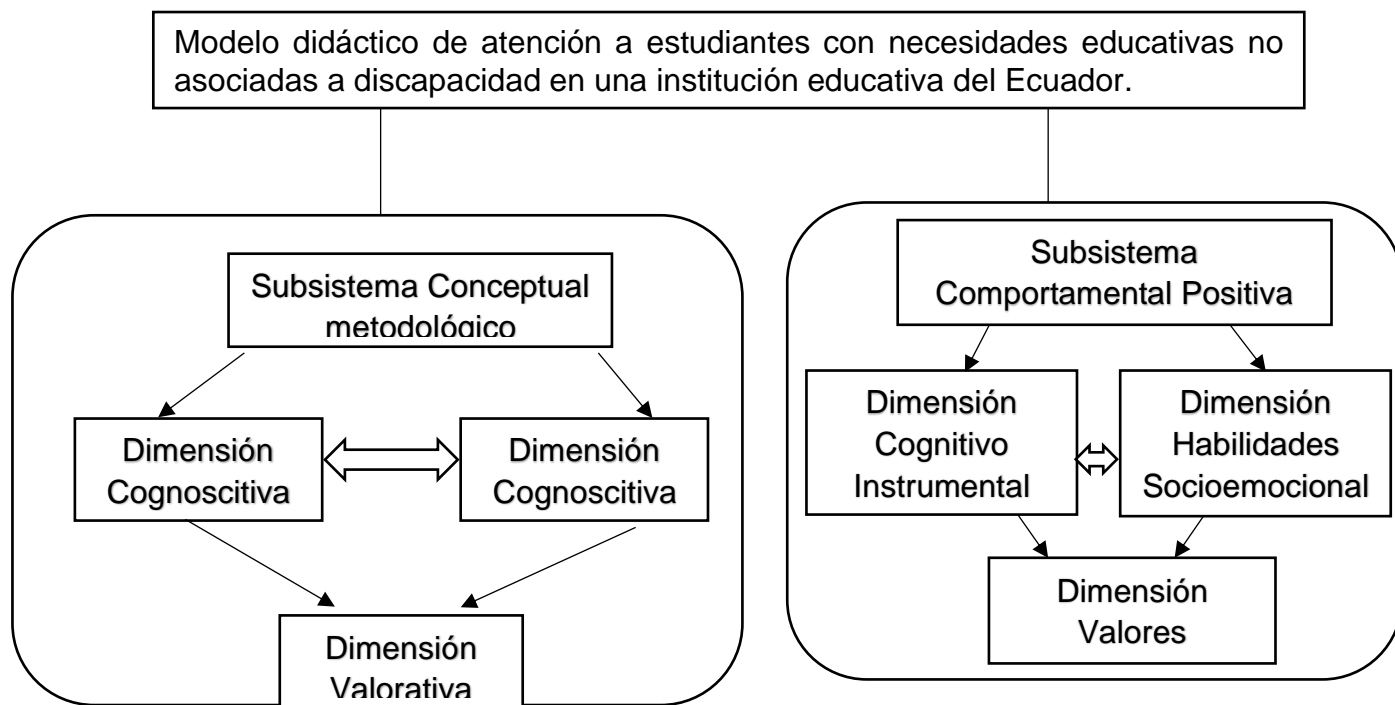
Modelo didáctico de atención a estudiantes con necesidades educativas no asociadas a discapacidad en una institución educativa del Ecuador.

Subsistema Conceptual metodológico

Dimensión Cognoscitiva

Dimensión Cognoscitiva

Dimensión Valorativa

Subsistema Comportamental Positiva

Dimensión Cognitivo Instrumental

Dimensión Habilidades Socioemocional

Dimensión Valores